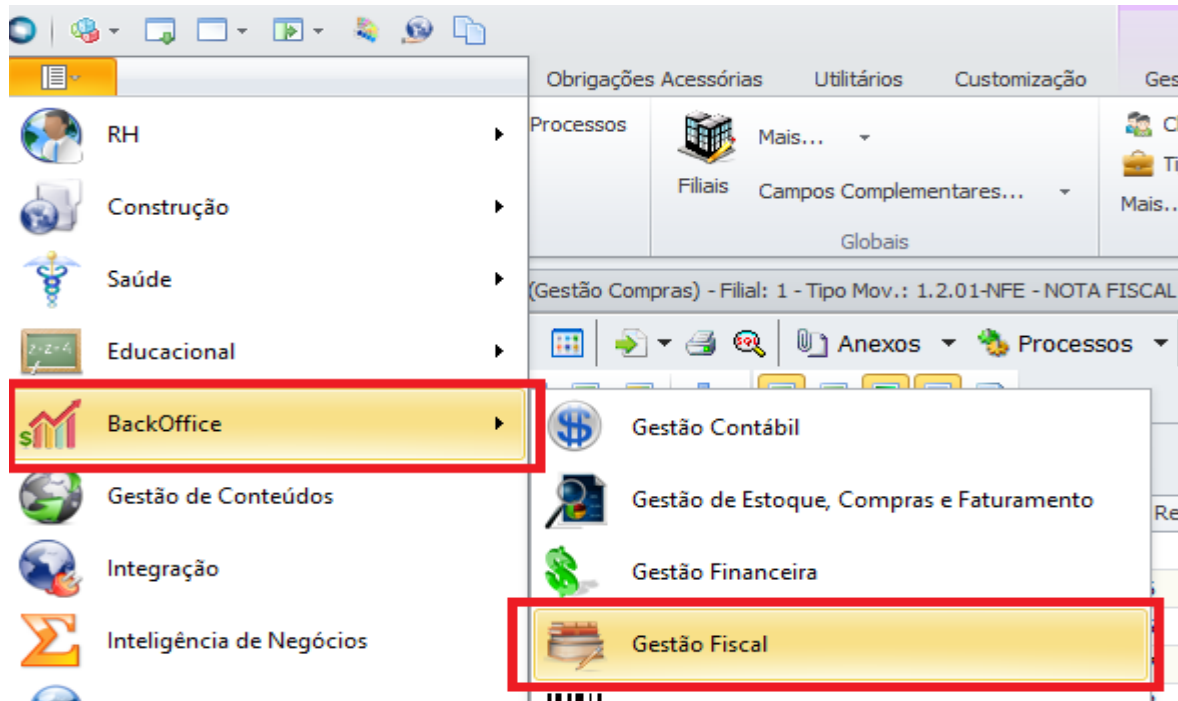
Obrigações Acessórias Utilitários Customização Ges

RH
Construção
Saúde
Educacional
BackOffice
Gestão de Conteúdos
Integração
Inteligência de Negócios

Processos
Mais...
Filiais
Campos Complementares...
Globais
Cl
Ti
Mais..

(Gestão Compras) - Filial: 1 - Tipo Mov.: 1.2.01-NFE - NOTA FISCAL

Anexos Processos

Gestão Contábil
Gestão de Estoque, Compras e Faturamento
Gestão Financeira
Gestão Fiscal

Re